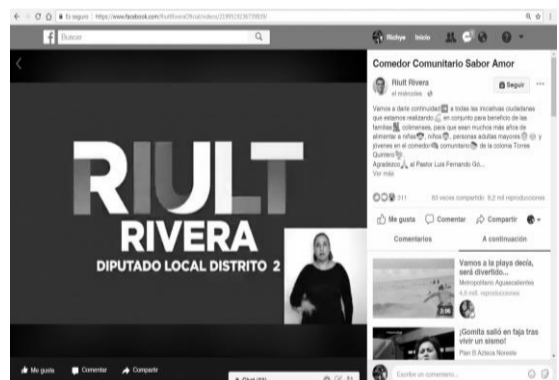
Es seguro | https://www.facebook.com/RiultRiveraOficial/videos/2189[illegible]

Buscar

Richye Inicio

Comedor Comunitario Sabor Amor

Riult Rivera
el miércoles

Seguir

Vamos a darle continuidad a todas las iniciativas ciudadanas que estamos realizando en conjunto para beneficio de las familias colimenses, para que sean muchos más años de alimentar a niñas, niños, personas adultas mayores y jóvenes en el comedor comunitario de la colonia Torres Quintero. Agradezco al Pastor Luis Fernando Gó...
Ver más

311 60 veces compartido 6,2 mil reproducciones

Me gusta Comentar Compartir

Comentarios A continuación

Vamos a la playa decía, será divertido...
Metropolitano Aguascalientes
4,6 mill. reproducciones

¡Gomita salió en faja tras vivir un sismo!
Plan B Azteca Noreste

RIULT
RIVERA
DIPUTADO LOCAL DISTRITO 2

Me gusta Comentar Compartir

Chat (33)

Escribe un comentario...